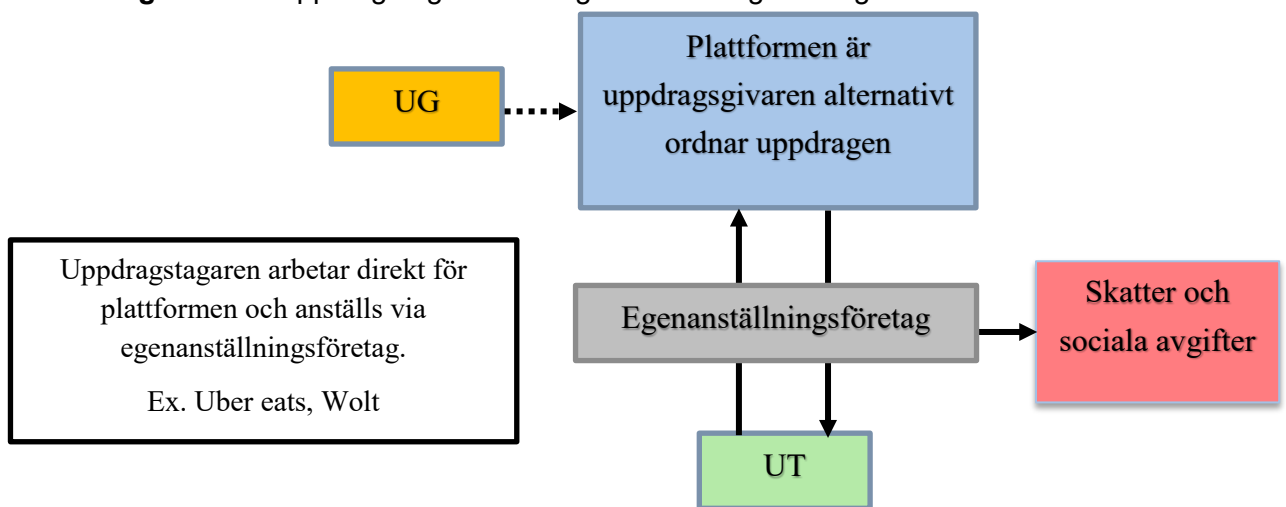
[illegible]

UG

Plattformen är uppdragsgivaren alternativt ordnar uppdragen

Uppdragstagaren arbetar direkt för plattformen och anställs via egenanställningsföretag.

Ex. Uber eats, Wolt

Egenanställningsföretag

Skatter och sociala avgifter

UT